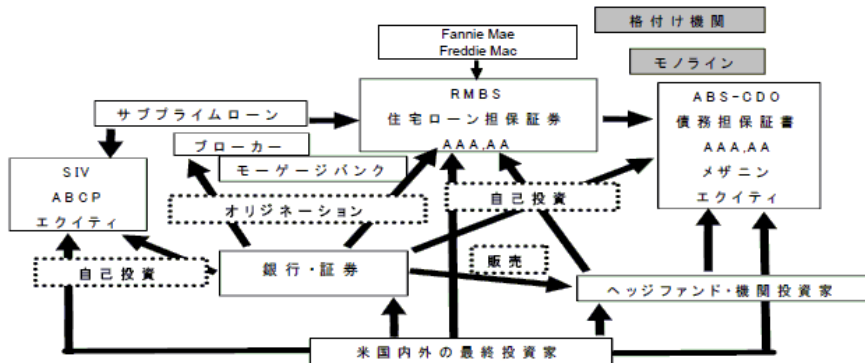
格付け機関

Fannie Mae
Freddie Mac

モノライン

サブプライムローン

RMBS
住宅ローン担保証券
AAA,AA

ABS-CDO
債務担保証書
AAA,AA
メザニン
エクイティ

ブローカー

モーゲージバンク

SIV
ABCP
エクイティ

オリジネーション

自己投資

自己投資

銀行・証券

販売

ヘッジファンド・機関投資家

米国内外の最終投資家